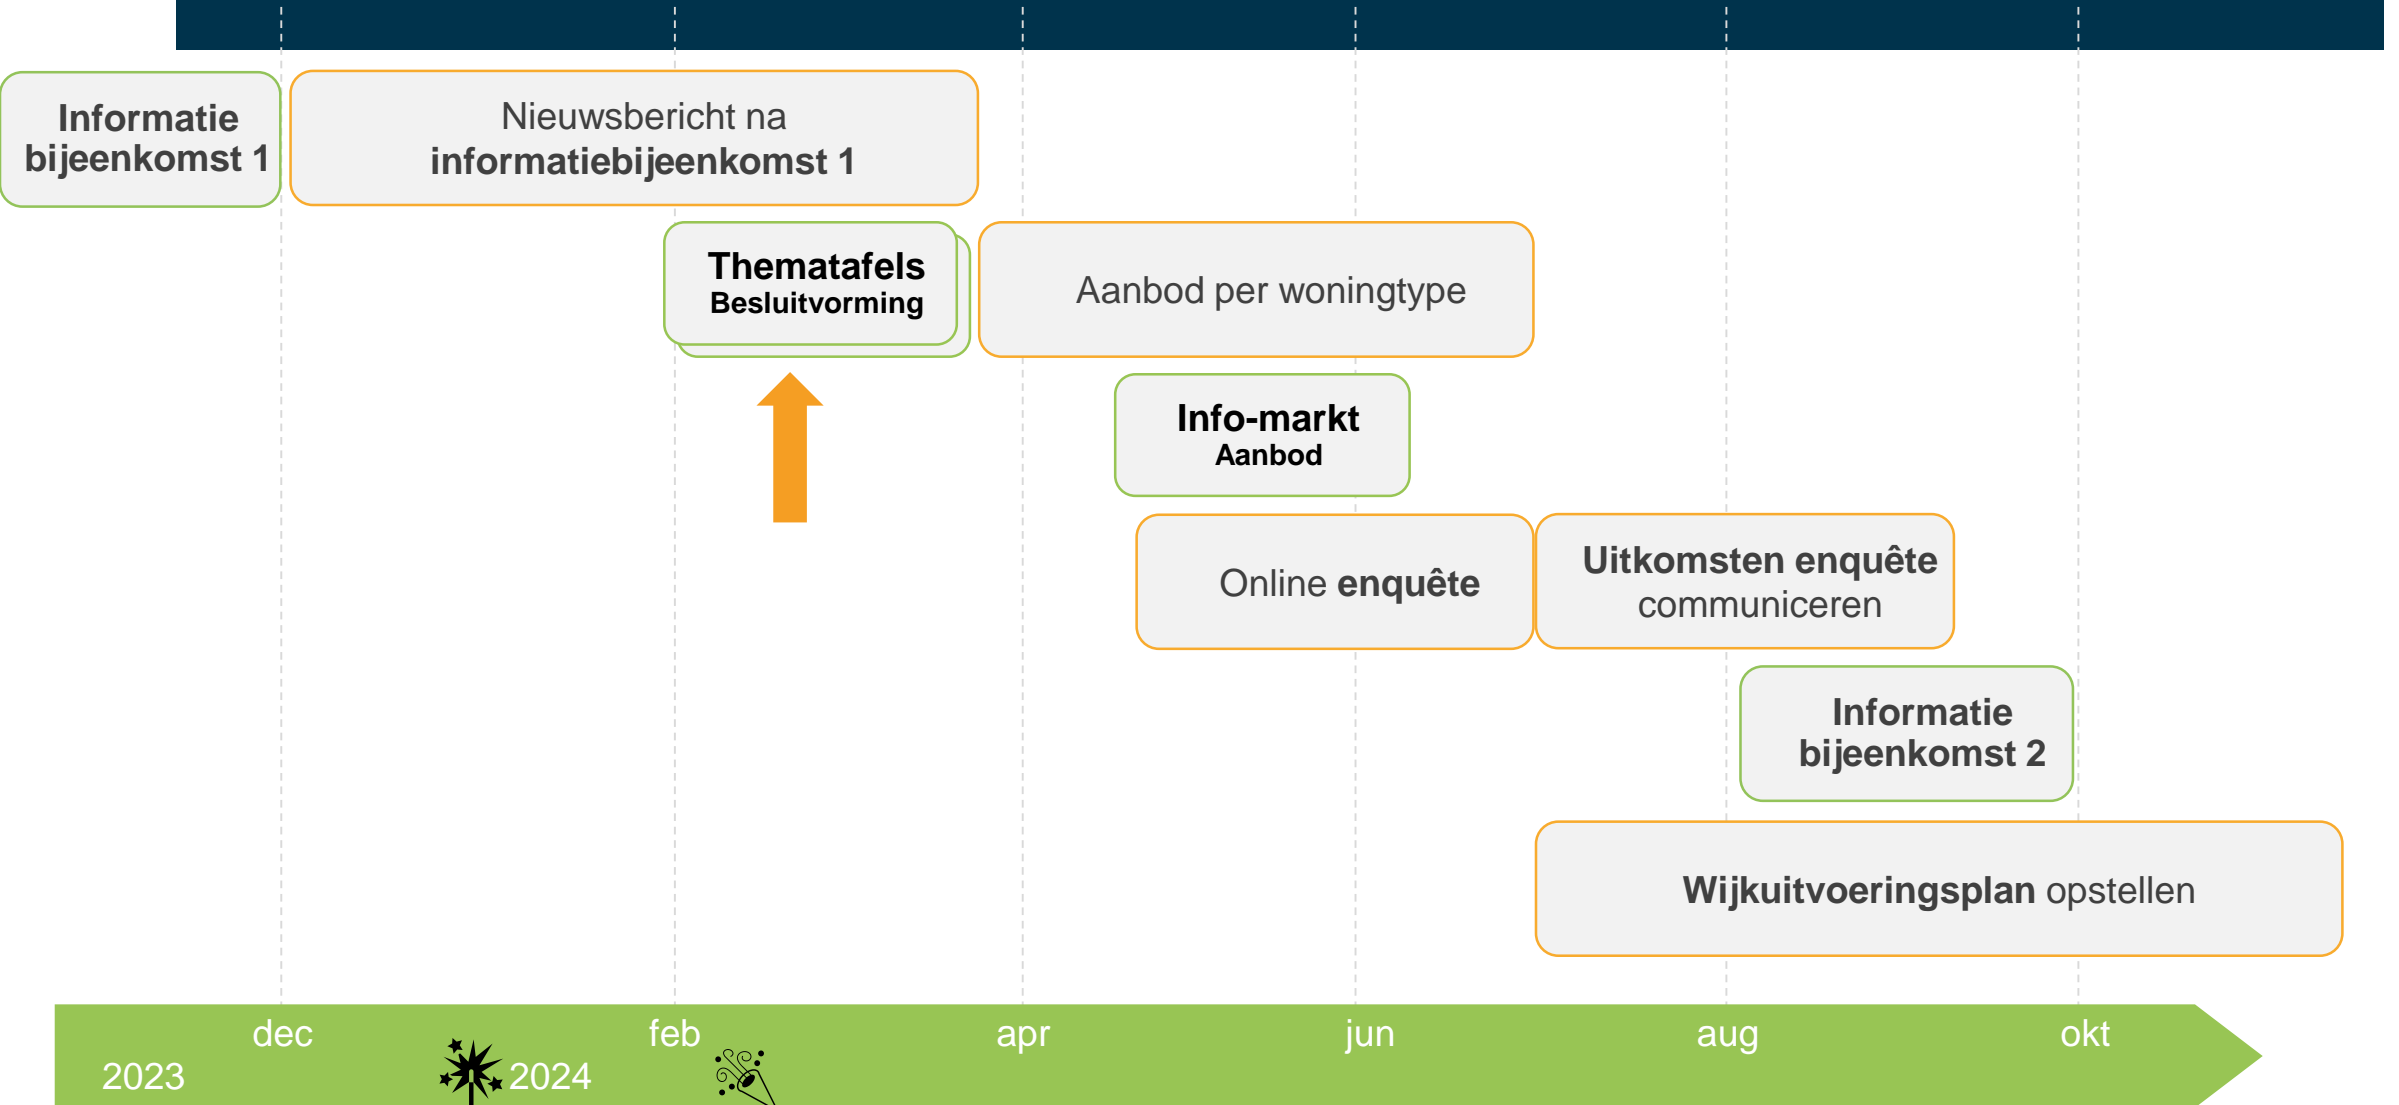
Informatie bijeenkomst 1

Nieuwsbericht na informatiebijeenkomst 1

Thematafels
Besluitvorming

Aanbod per woningtype

Info-markt
Aanbod

Online enquête

Uitkomsten enquête communiceren

Informatie bijeenkomst 2

Wijkuitvoeringsplan opstellen

2023 dec 2024 feb apr jun aug okt